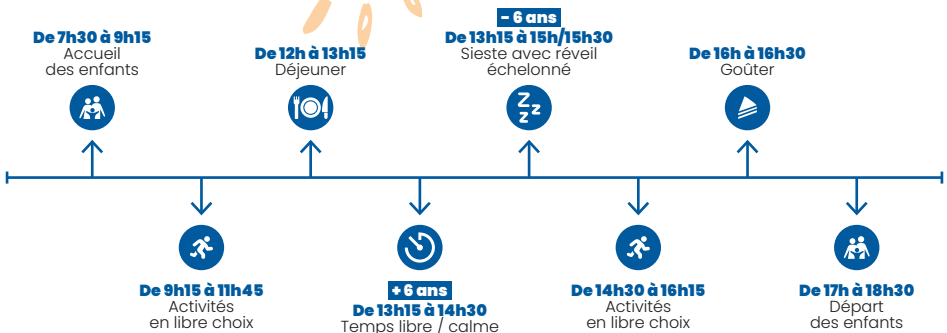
De 7h30 à 9h15
Accueil des enfants

De 12h à 13h15
Déjeuner

- 6 ans
De 13h15 à 15h/15h30
Sieste avec réveil échelonné

De 16h à 16h30
Goûter

Z
z z

De 9h15 à 11h45
Activités en libre choix

+ 6 ans
De 13h15 à 14h30
Temps libre / calme

De 14h30 à 16h15
Activités en libre choix

De 17h à 18h30
Départ des enfants